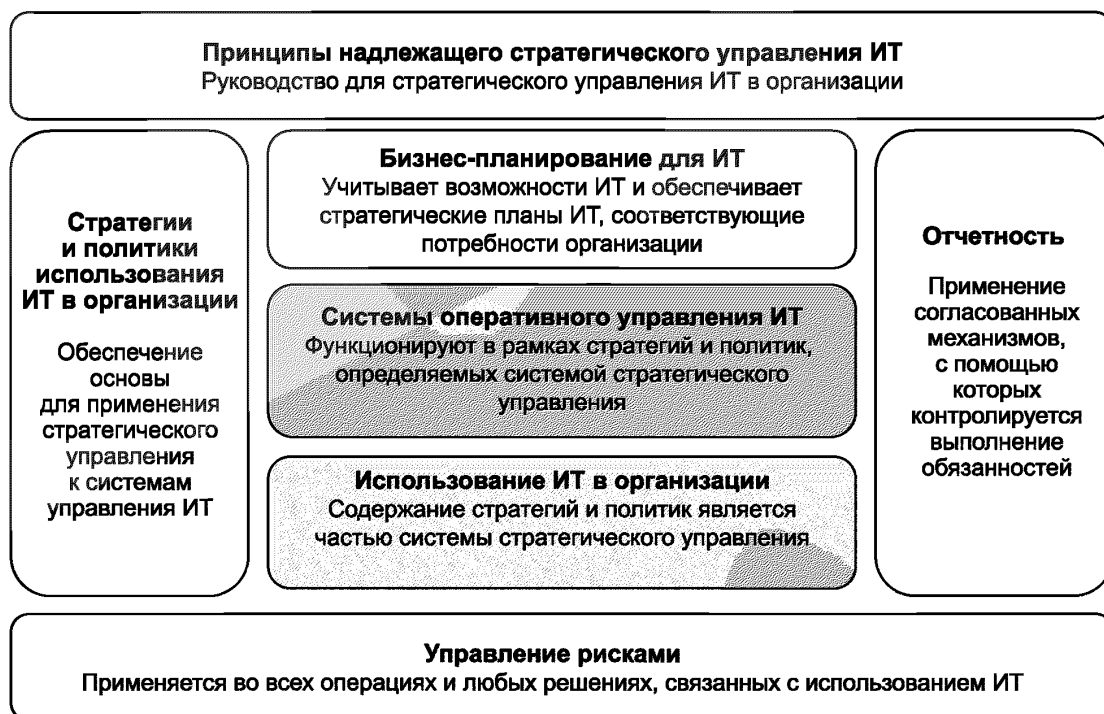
Принципы надлежащего стратегического управления ИТ
Руководство для стратегического управления ИТ в организации

Стратегии и политики использования ИТ в организации

Обеспечение основы для применения стратегического управления к системам управления ИТ

Бизнес-планирование для ИТ
Учитывает возможности ИТ и обеспечивает стратегические планы ИТ, соответствующие потребности организации

Системы оперативного управления ИТ
Функционируют в рамках стратегий и политик, определяемых системой стратегического управления

Использование ИТ в организации
Содержание стратегий и политик является частью системы стратегического управления

Отчетность

Применение согласованных механизмов, с помощью которых контролируется выполнение обязанностей

Управление рисками
Применяется во всех операциях и любых решениях, связанных с использованием ИТ